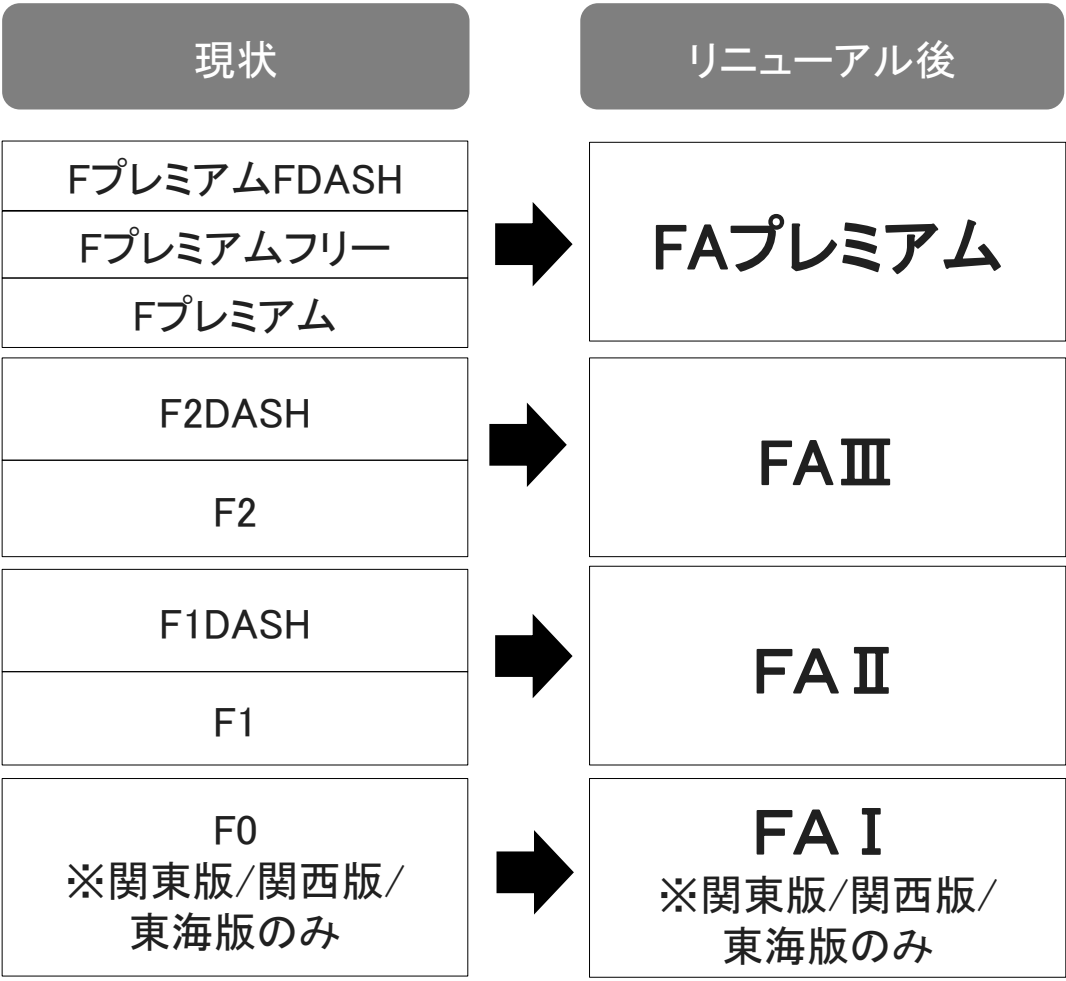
現状

リニューアル後

| 現状 | リニューアル後 |
|---|---|
| FプレミアムFDASH<br>Fプレミアムフリー<br>Fプレミアム | FAプレミアム |
| F2DASH<br>F2 | FAⅢ |
| F1DASH<br>F1 | FAⅡ |
| F0<br>※関東版/関西版/東海版のみ | FAⅠ<br>※関東版/関西版/東海版のみ |